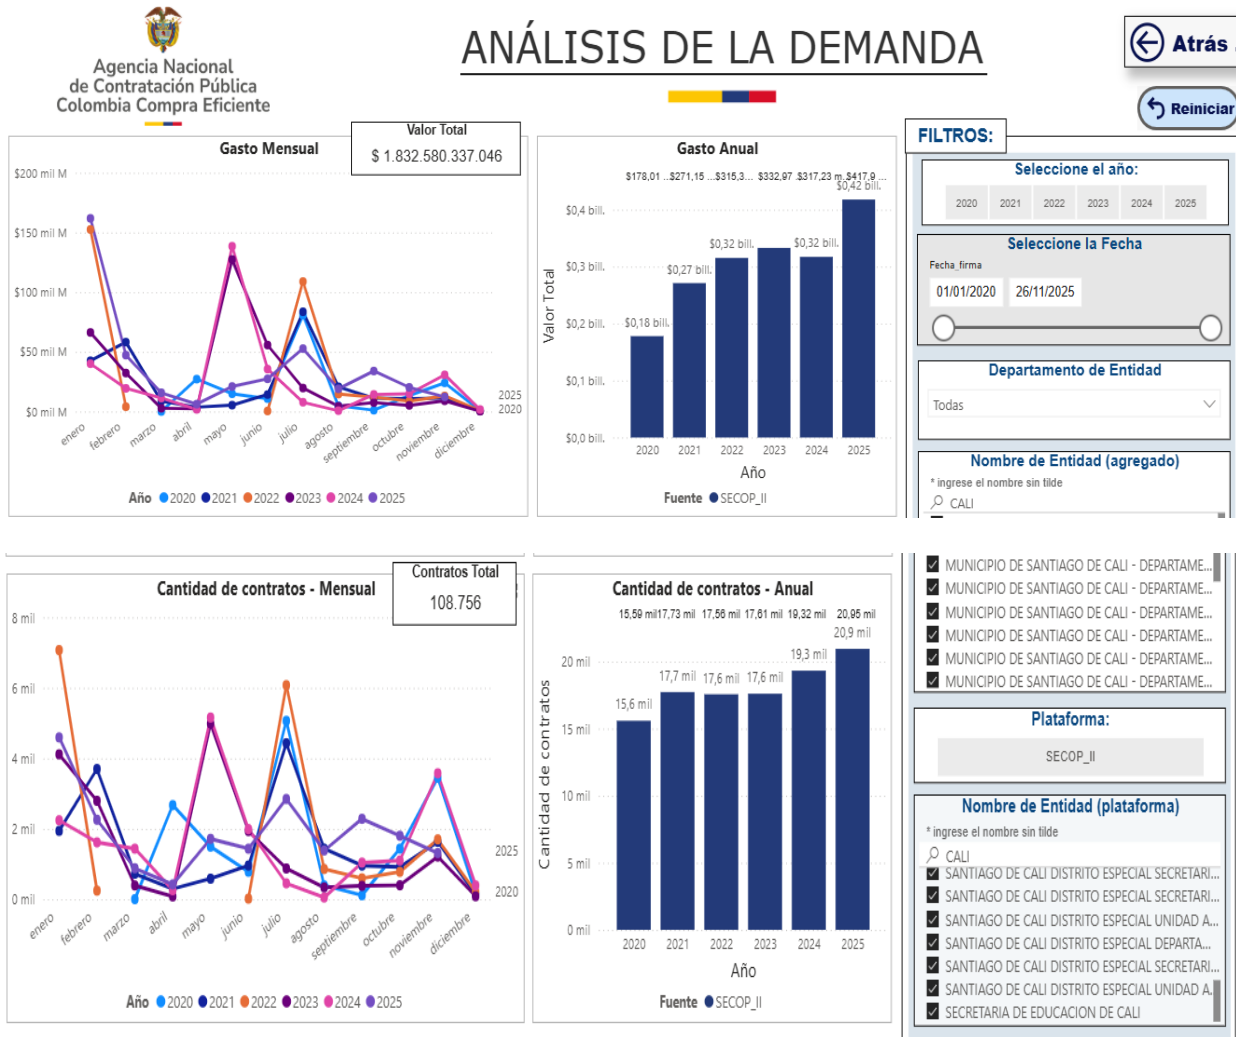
Agencia Nacional de Contratación Pública Colombia Compra Eficiente

ANÁLISIS DE LA DEMANDA

Atrás

Reiniciar

Gasto Mensual

Valor Total
$ 1.832.580.337.046

$200 mil M
$150 mil M
$100 mil M
$50 mil M
$0 mil M

2025
2020

enero febrero marzo abril mayo junio julio agosto septiembre octubre noviembre diciembre

Año 2020 2021 2022 2023 2024 2025

Gasto Anual

$178,01 ... $271,15 ... $315,3... $332,97 $317,23 m... $417,9 ...

$0,42 bill.
$0,32 bill.
$0,32 bill.
$0,27 bill.
$0,18 bill.

$0,4 bill.
$0,3 bill.
$0,2 bill.
$0,1 bill.
$0,0 bill.

Valor Total

2020 2021 2022 2023 2024 2025
Año

Fuente SECOP_II

FILTROS:

Seleccione el año:
2020 2021 2022 2023 2024 2025

Seleccione la Fecha
Fecha_firma
01/01/2020 26/11/2025

Departamento de Entidad
Todas

Nombre de Entidad (agregado)
* ingrese el nombre sin tilde
CALI

Cantidad de contratos - Mensual

Contratos Total
108.756

8 mil
6 mil
4 mil
2 mil
0 mil

2025
2020

enero febrero marzo abril mayo junio julio agosto septiembre octubre noviembre diciembre

Año 2020 2021 2022 2023 2024 2025

Cantidad de contratos - Anual

15,59 mil 17,73 mil 17,56 mil 17,61 mil 19,32 mil 20,95 mil

20,9 mil
19,3 mil
17,7 mil
17,6 mil
17,6 mil
15,6 mil

20 mil
15 mil
10 mil
5 mil
0 mil

Cantidad de contratos

2020 2021 2022 2023 2024 2025
Año

Fuente SECOP_II

MUNICIPIO DE SANTIAGO DE CALI - DEPARTAME...
MUNICIPIO DE SANTIAGO DE CALI - DEPARTAME...
MUNICIPIO DE SANTIAGO DE CALI - DEPARTAME...
MUNICIPIO DE SANTIAGO DE CALI - DEPARTAME...
MUNICIPIO DE SANTIAGO DE CALI - DEPARTAME...
MUNICIPIO DE SANTIAGO DE CALI - DEPARTAME...

Plataforma:
SECOP_II

Nombre de Entidad (plataforma)
* ingrese el nombre sin tilde
CALI
SANTIAGO DE CALI DISTRITO ESPECIAL SECRETARI...
SANTIAGO DE CALI DISTRITO ESPECIAL SECRETARI...
SANTIAGO DE CALI DISTRITO ESPECIAL UNIDAD A...
SANTIAGO DE CALI DISTRITO ESPECIAL DEPARTA...
SANTIAGO DE CALI DISTRITO ESPECIAL SECRETARI...
SANTIAGO DE CALI DISTRITO ESPECIAL UNIDAD A...
SECRETARIA DE EDUCACION DE CALI